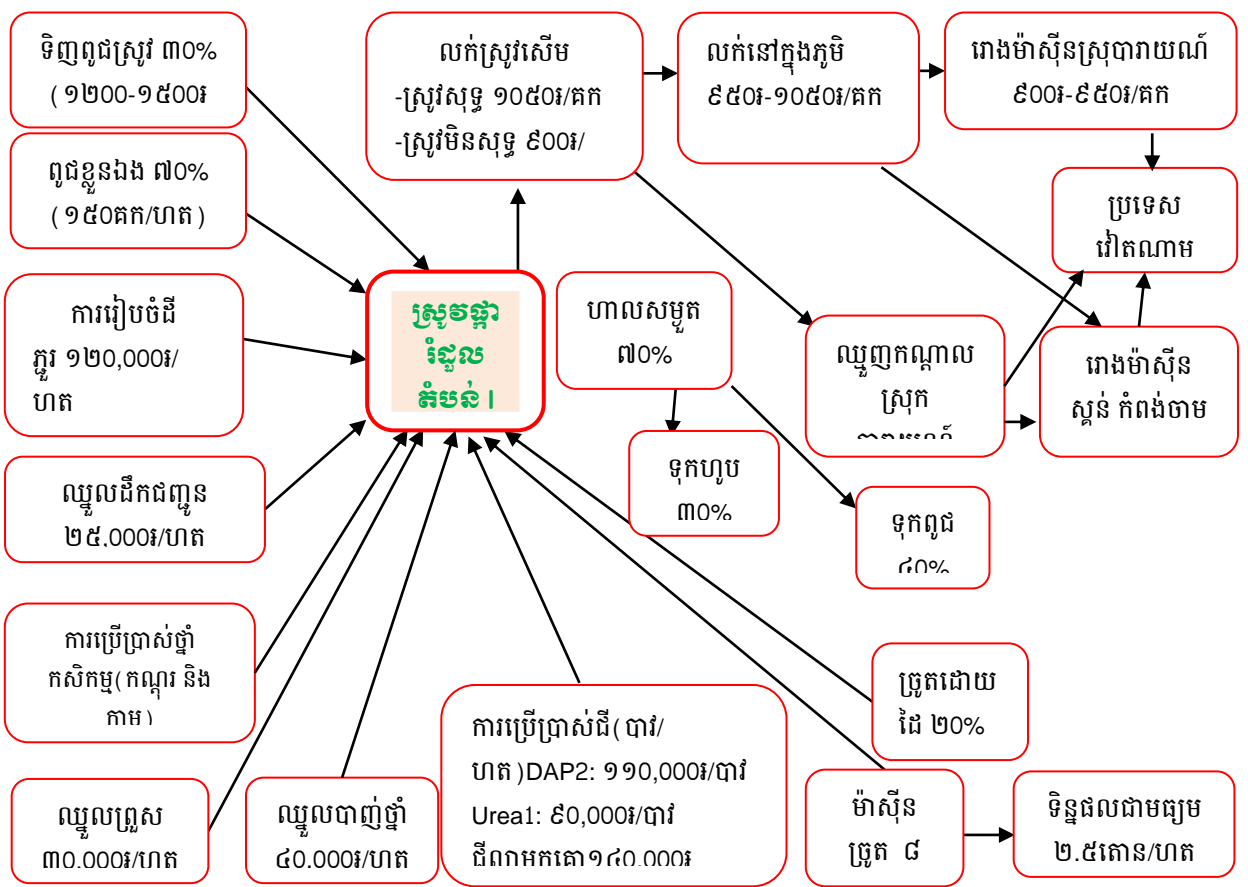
ទិញពូជស្រូវ ៣០% (១២០០-១៥០០៛

ពូជខ្លួនឯង ៧០% (១៥០គក/ហត)

ការរៀបចំដី ភ្ជួរ ១២០,០០០៛/ហត

ឈ្នួលដឹកជញ្ជូន ២៥,០០០៛/ហត

ការប្រើប្រាស់ថ្នាំកសិកម្ម(កណ្ដុរ និងកាម)

ឈ្នួលព្រួស ៣០,០០០៛/ហត

ឈ្នួលបាញ់ថ្នាំ ៤០,០០០៛/ហត

ការប្រើប្រាស់ដី(បាវ/ហត)DAP2: ១១០,០០០៛/បាវ Urea1: ៩០,០០០៛/បាវ ដីពពកអកគោ១៤០,០០០៛

ស្រូវផ្ការំដួល តំបន់។

លក់ស្រូវសើម -ស្រូវសុទ្ធ ១០៥០៛/គក -ស្រូវមិនសុទ្ធ ៩០០៛/

លក់នៅក្នុងភូមិ ៩៥០៛-១០៥០៛/គក

រោងម៉ាស៊ីនស្រុបាវាយណ៍ ៩០០៛-៩៥០៛/គក

ប្រទេសវៀតណាម

ហាលសម្ងួត ៧០%

ទុកហូប ៣០%

ទុកពូជ ៤០%

ឈ្មួញកណ្ដាលស្រុក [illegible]

រោងម៉ាស៊ីនស្គន់ កំពង់ចាម

ច្រូតដោយដៃ ២០%

ម៉ាស៊ីនច្រូត ៨

ទិន្នផលជាមធ្យម ២.៥តោន/ហត